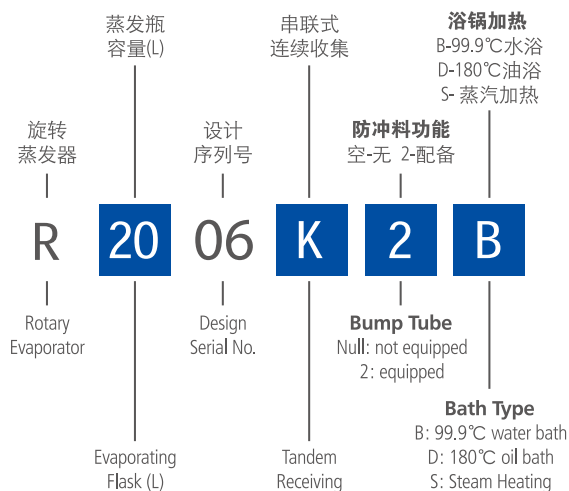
蒸发瓶
容量(L)

串联式
连续收集

浴锅加热
B-99.9℃水浴
D-180℃油浴
S- 蒸汽加热

旋转
蒸发器

设计
序列号

防冲料功能
空-无 2-配备

R 20 06 K 2 B

Rotary
Evaporator

Design
Serial No.

Bump Tube
Null: not equipped
2: equipped

Bath Type
B: 99.9℃ water bath
D: 180℃ oil bath
S: Steam Heating

Evaporating
Flask (L)

Tandem
Receiving